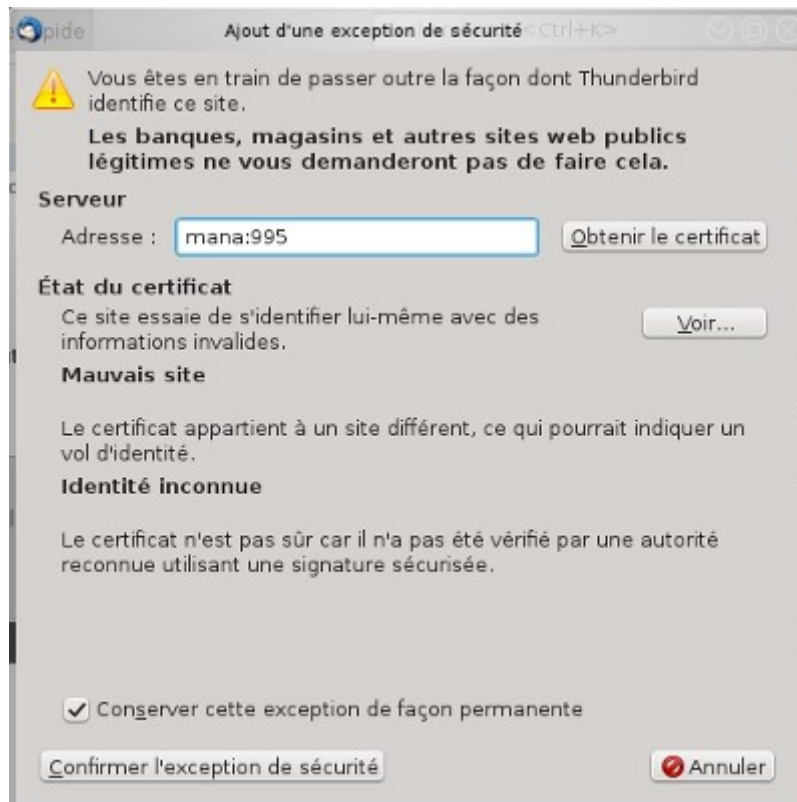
pide

Ajout d'une exception de sécurité <Ctrl+K>

Vous êtes en train de passer outre la façon dont Thunderbird identifie ce site.

Les banques, magasins et autres sites web publics légitimes ne vous demanderont pas de faire cela.

Serveur

Adresse : mana:995

Obtenir le certificat

État du certificat

Ce site essaie de s'identifier lui-même avec des informations invalides.

Voir...

Mauvais site

Le certificat appartient à un site différent, ce qui pourrait indiquer un vol d'identité.

Identité inconnue

Le certificat n'est pas sûr car il n'a pas été vérifié par une autorité reconnue utilisant une signature sécurisée.

Conserver cette exception de façon permanente

Confirmer l'exception de sécurité

Annuler